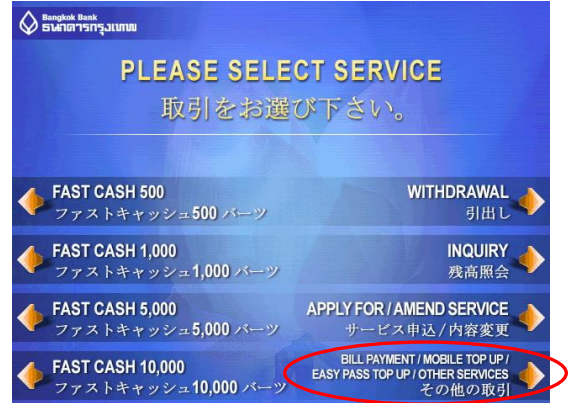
Bangkok Bank
ธนาคารกรุงเทพ

PLEASE SELECT SERVICE
取引をお選び下さい。

FAST CASH 500
ファストキャッシュ500 バーツ

WITHDRAWAL
引出し

FAST CASH 1,000
ファストキャッシュ1,000 バーツ

INQUIRY
残高照会

FAST CASH 5,000
ファストキャッシュ5,000 バーツ

APPLY FOR / AMEND SERVICE
サービス申込 / 内容変更

FAST CASH 10,000
ファストキャッシュ10,000 バーツ

BILL PAYMENT / MOBILE TOP UP / EASY PASS TOP UP / OTHER SERVICES
その他の取引